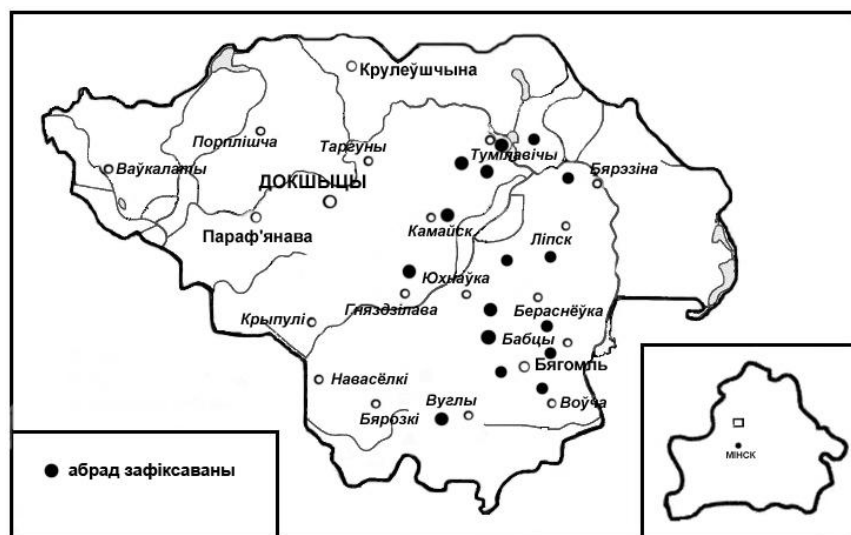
Крулеўшчына
Порплішча
Тарэўны
Тумілавічы
Ваўкалаты
ДОКШЫЦЫ
Бярэзіна
Параф'янава
Камайск
Ліпск
Юхнаўка
Гняздзілава
Крыпулі
Бераснёўка
Бабцы
Бягомль
Навасёлкі
Вуглы
Бярозкі
Воўча
● абрад зафіксаваны
МІНСК